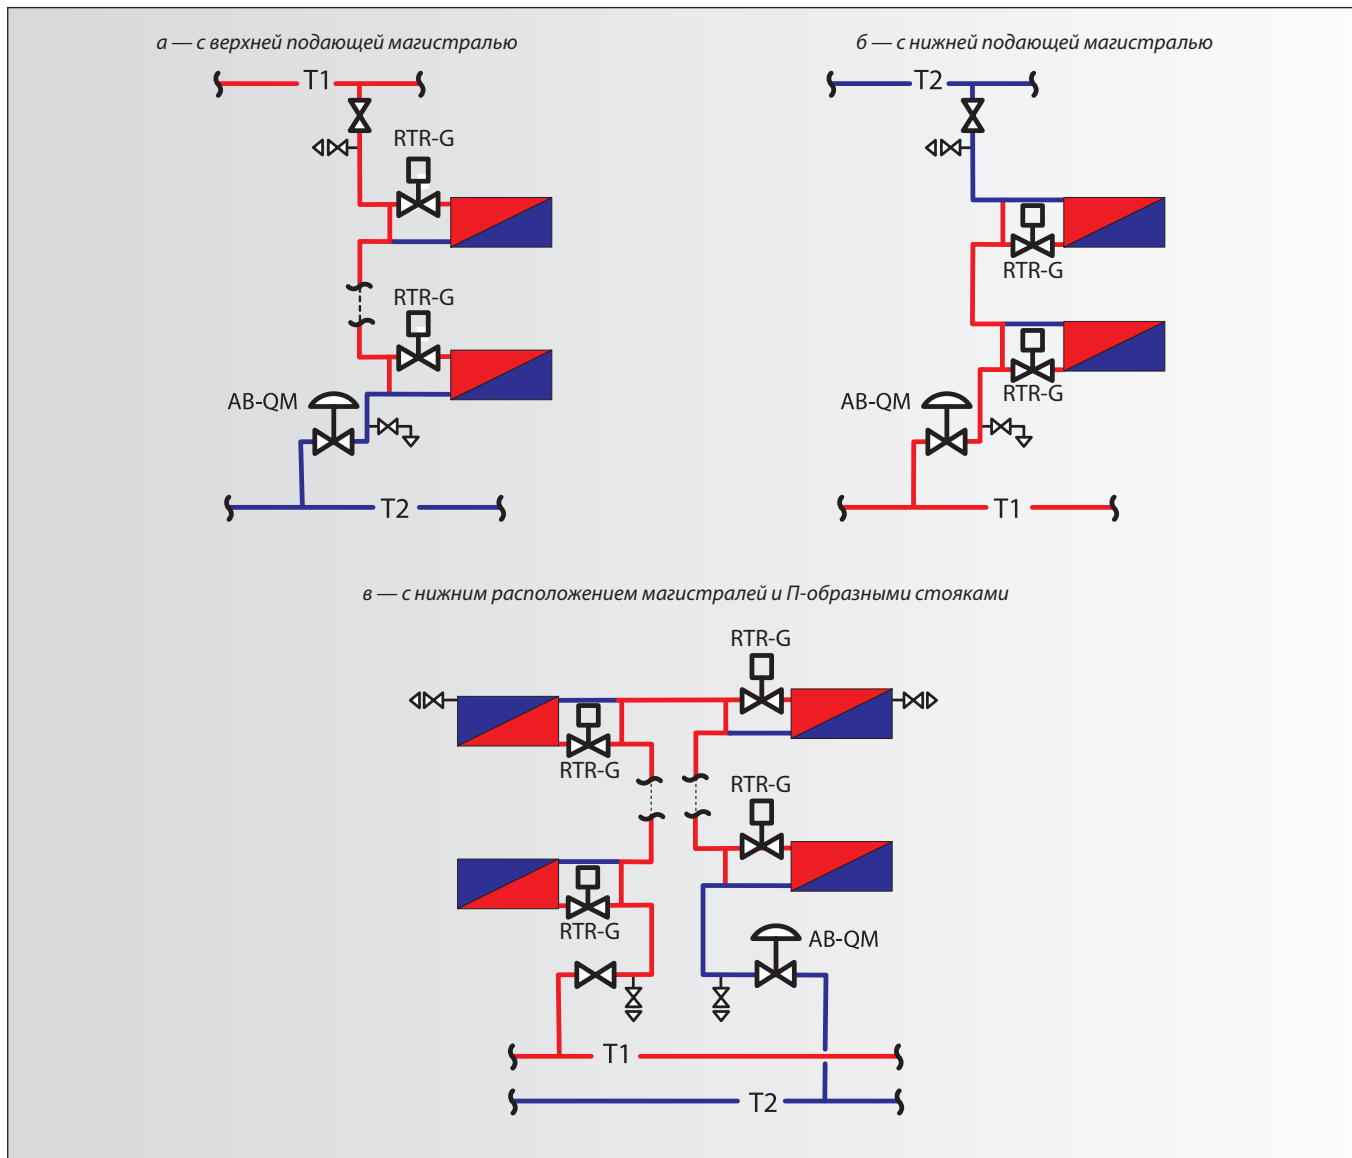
а — с верхней подающей магистралью

T1

RTR-G

RTR-G

AB-QM

T2

б — с нижней подающей магистралью

T2

RTR-G

RTR-G

AB-QM

T1

в — с нижним расположением магистралей и П-образными стояками

RTR-G

RTR-G

RTR-G

RTR-G

AB-QM

T1

T2